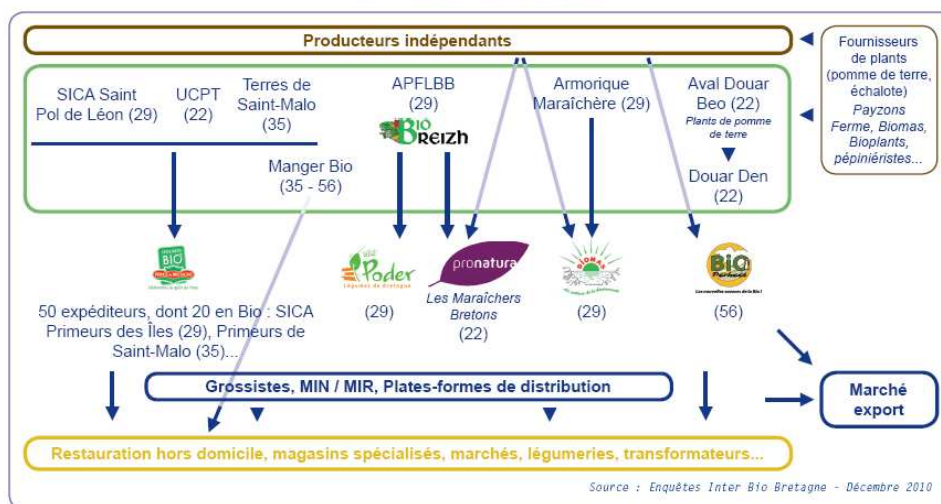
Producteurs indépendants

Fournisseurs de plants (pomme de terre, échalote)
Payzons Ferme, Biomas, Bioplants, pépiniéristes...

SICA Saint Pol de Léon (29)

UCPT (22)

Terres de Saint-Malo (35)

Manger Bio (35 - 56)

APFLBB (29)

BIO BREIZH

Armorique Maraîchère (29)

Aval Douar Beo (22)
Plants de pomme de terre

Douar Den (22)

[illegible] BIO

Poder
Légumes de Bretagne

pronatura
Les Maraîchers Bretons (22)

BIOMAS

BIO

50 expéditeurs, dont 20 en Bio : SICA Primeurs des Îles (29), Primeurs de Saint-Malo (35)...

(29)

(29)

(56)

Grossistes, MIN / MIR, Plates-formes de distribution

Marché export

Restauration hors domicile, magasins spécialisés, marchés, légumeries, transformateurs...

Source : Enquêtes Inter Bio Bretagne - Décembre 2010